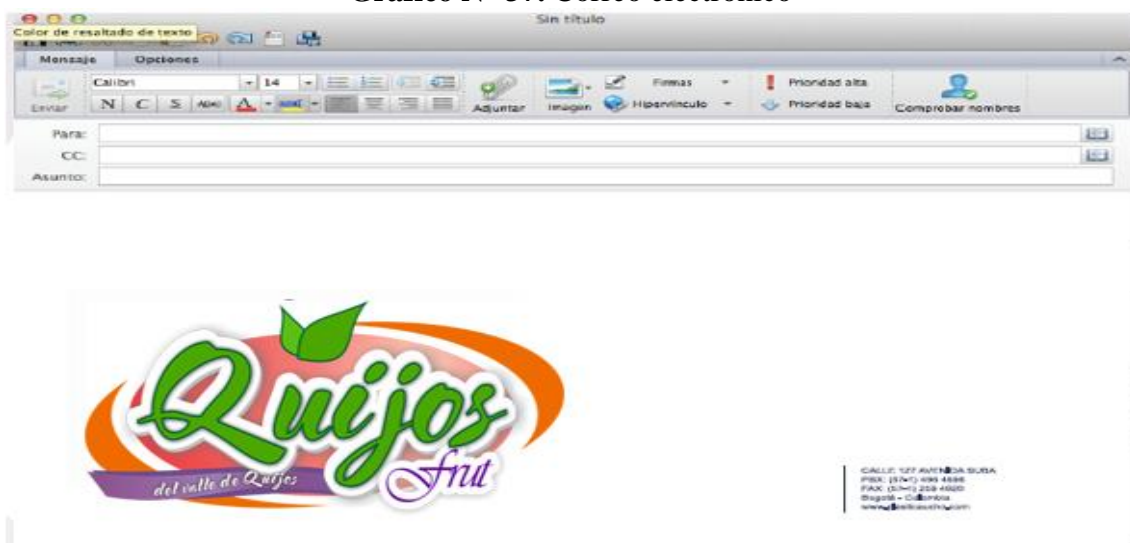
Gráfico N° 37. Correo electrónico

Color de resaltado de texto

Sin título

Mensaje Opciones

Calibri 14

Enviar N C S ABC A

Adjuntar Imagen Firmas Hipervínculo

Prioridad alta Prioridad baja

Comprobar nombres

Para:

CC:

Asunto:

Quijos Frut

del valle de Quijos

CALLE 127 AVENIDA SUBA
PBX: (57+1) 495 4886
FAX: (57+1) 258 4920
Bogotá – Colombia
www.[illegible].com